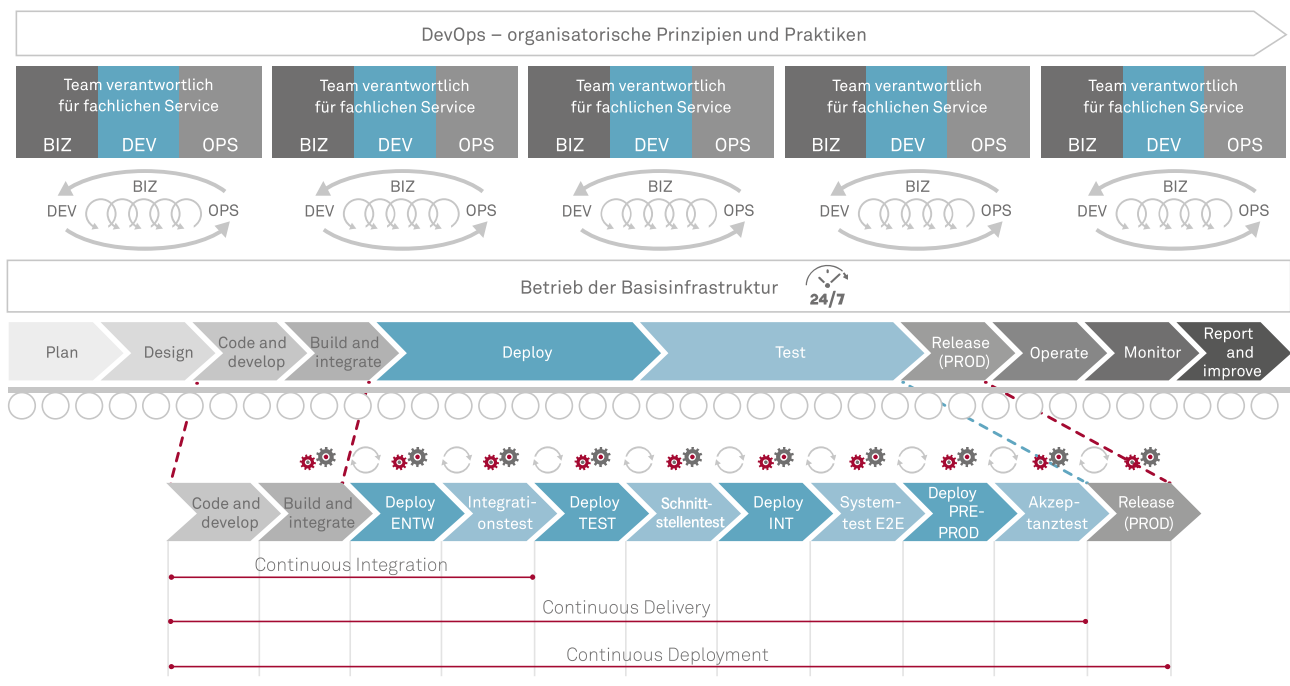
DevOps – organisatorische Prinzipien und Praktiken

Team verantwortlich für fachlichen Service
BIZ DEV OPS

Team verantwortlich für fachlichen Service
BIZ DEV OPS

Team verantwortlich für fachlichen Service
BIZ DEV OPS

Team verantwortlich für fachlichen Service
BIZ DEV OPS

Team verantwortlich für fachlichen Service
BIZ DEV OPS

BIZ
DEV OPS

BIZ
DEV OPS

BIZ
DEV OPS

BIZ
DEV OPS

BIZ
DEV OPS

Betrieb der Basisinfrastruktur
24/7

Plan
Design
Code and develop
Build and integrate
Deploy
Test
Release (PROD)
Operate
Monitor
Report and improve

Code and develop
Build and integrate
Deploy ENTW
Integrationstest
Deploy TEST
Schnittstellentest
Deploy INT
Systemtest E2E
Deploy PRE-PROD
Akzeptanztest
Release (PROD)

Continuous Integration
Continuous Delivery
Continuous Deployment